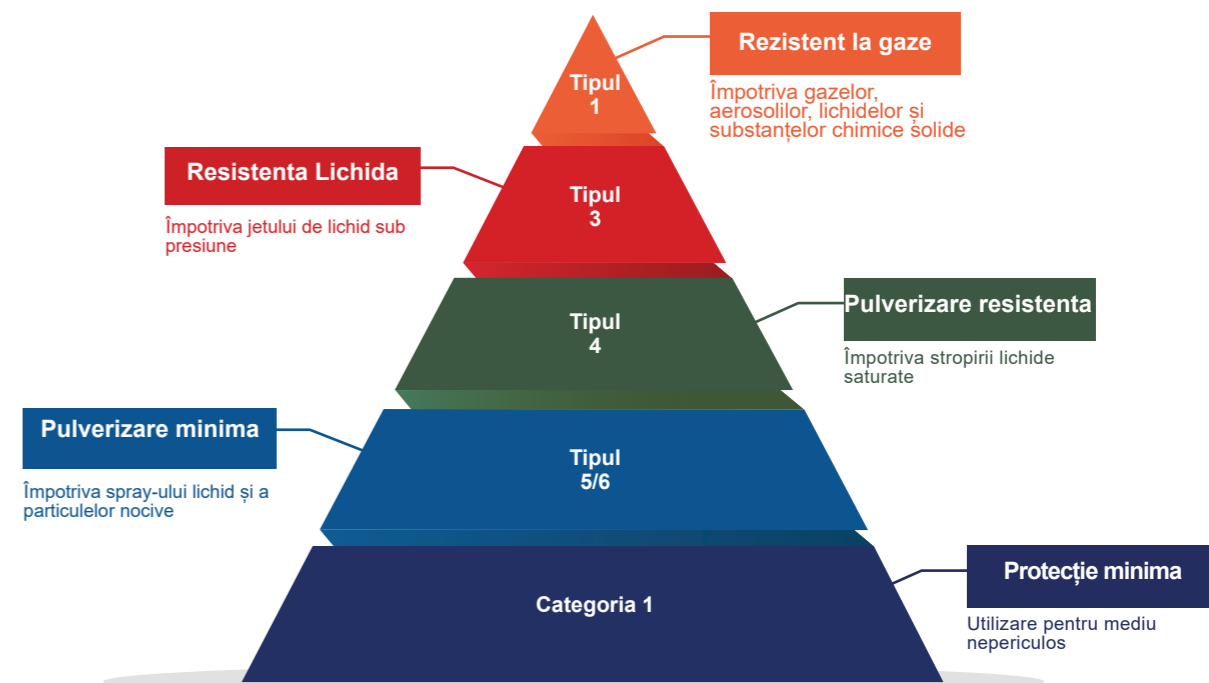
Tipul 1

Rezistent la gaze

Împotriva gazelor, aerosolilor, lichidelor și substanțelor chimice solide

Resistenta Lichida

Împotriva jetului de lichid sub presiune

Tipul 3

Tipul 4

Pulverizare resistenta

Împotriva stropirii lichide saturate

Pulverizare minima

Împotriva spray-ului lichid și a particulelor nocive

Tipul 5/6

Categoria 1

Protecție minima

Utilizare pentru mediu nepericulos